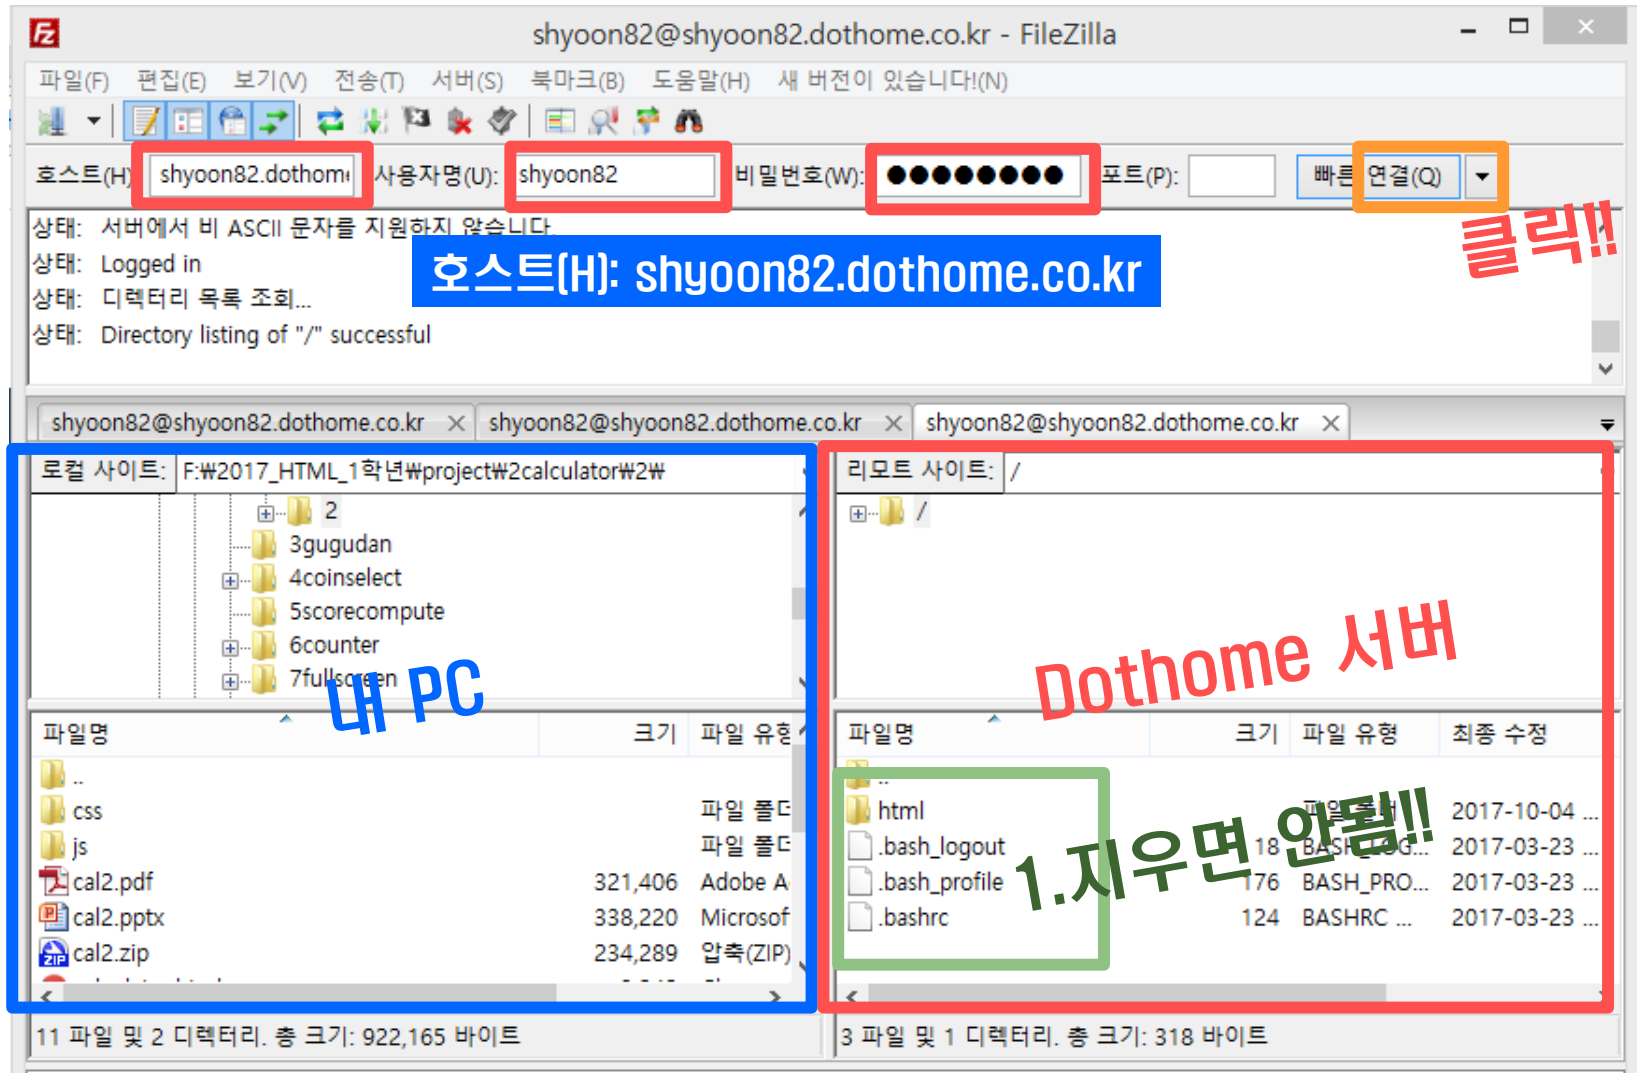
shyoon82@shyoon82.dothome.co.kr - FileZilla

파일(F) 편집(E) 보기(V) 전송(T) 서버(S) 북마크(B) 도움말(H) 새 버전이 있습니다!(N)

호스트(H): shyoon82.dothom 사용자명(U): shyoon82 비밀번호(W): ●●●●●●●● 포트(P): 빠른 연결(Q)

클릭!!

상태: 서버에서 비 ASCII 문자를 지원하지 않습니다
상태: Logged in
상태: 디렉터리 목록 조회...
상태: Directory listing of "/" successful

호스트(H): shyoon82.dothome.co.kr

shyoon82@shyoon82.dothome.co.kr × shyoon82@shyoon82.dothome.co.kr × shyoon82@shyoon82.dothome.co.kr ×

로컬 사이트: F:\2017_HTML_1학년\project\2calculator\2\

2
3gugudan
4coinselect
5scorecompute
6counter
7fullscreen

내 PC

| 파일명 | 크기 | 파일 유형 |
|---|---|---|
| .. | | |
| css | | 파일 폴더 |
| js | | 파일 폴더 |
| cal2.pdf | 321,406 | Adobe A |
| cal2.pptx | 338,220 | Microsof |
| cal2.zip | 234,289 | 압축(ZIP) |

11 파일 및 2 디렉터리. 총 크기: 922,165 바이트

리모트 사이트: /

/

Dothome 서버

| 파일명 | 크기 | 파일 유형 | 최종 수정 |
|---|---|---|---|
| .. | | | |
| html | | 파일 폴더 | 2017-10-04 ... |
| .bash_logout | 18 | BASH_LOG... | 2017-03-23 ... |
| .bash_profile | 176 | BASH_PRO... | 2017-03-23 ... |
| .bashrc | 124 | BASHRC ... | 2017-03-23 ... |

1.지우면 안됨!!

3 파일 및 1 디렉터리. 총 크기: 318 바이트